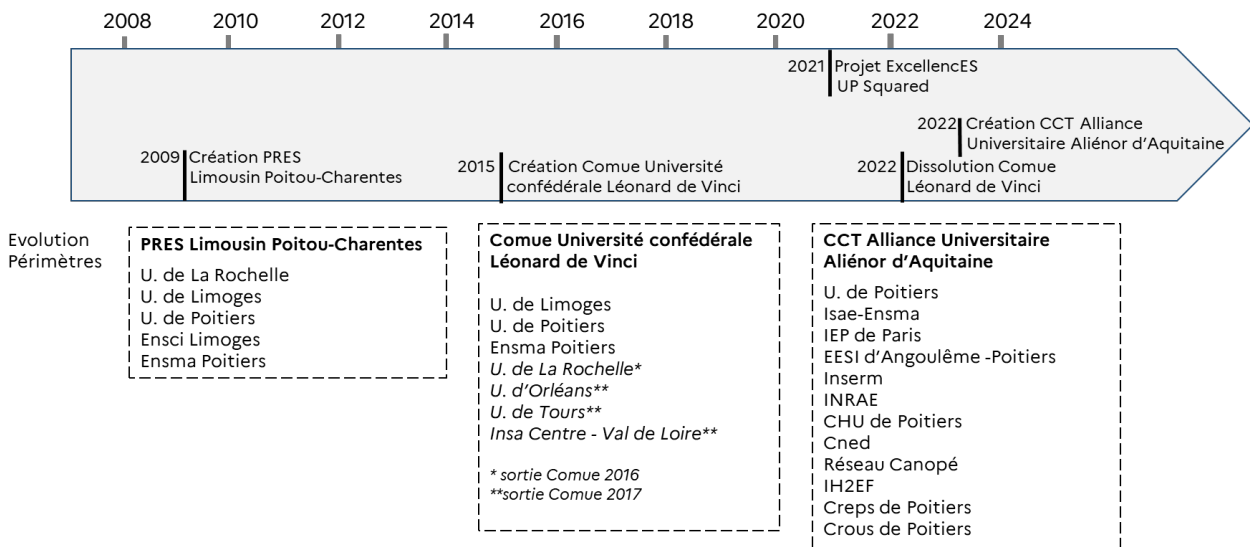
2008 2010 2012 2014 2016 2018 2020 2022 2024

2021 Projet ExcellencES UP Squared

2022 Création CCT Alliance Universitaire Aliénor d'Aquitaine

2009 Création PRES Limousin Poitou-Charentes

2015 Création Comue Université confédérale Léonard de Vinci

2022 Dissolution Comue Léonard de Vinci

Evolution Périmètres

**PRES Limousin Poitou-Charentes**
U. de La Rochelle
U. de Limoges
U. de Poitiers
Ensci Limoges
Ensma Poitiers

**Comue Université confédérale Léonard de Vinci**
U. de Limoges
U. de Poitiers
Ensma Poitiers
*U. de La Rochelle**
*U. d'Orléans***
*U. de Tours***
*Insa Centre - Val de Loire***

** sortie Comue 2016*
***sortie Comue 2017*

**CCT Alliance Universitaire Aliénor d'Aquitaine**
U. de Poitiers
Isae-Ensma
IEP de Paris
EESI d'Angoulême -Poitiers
Inserm
INRAE
CHU de Poitiers
Cned
Réseau Canopé
IH2EF
Creps de Poitiers
Crous de Poitiers